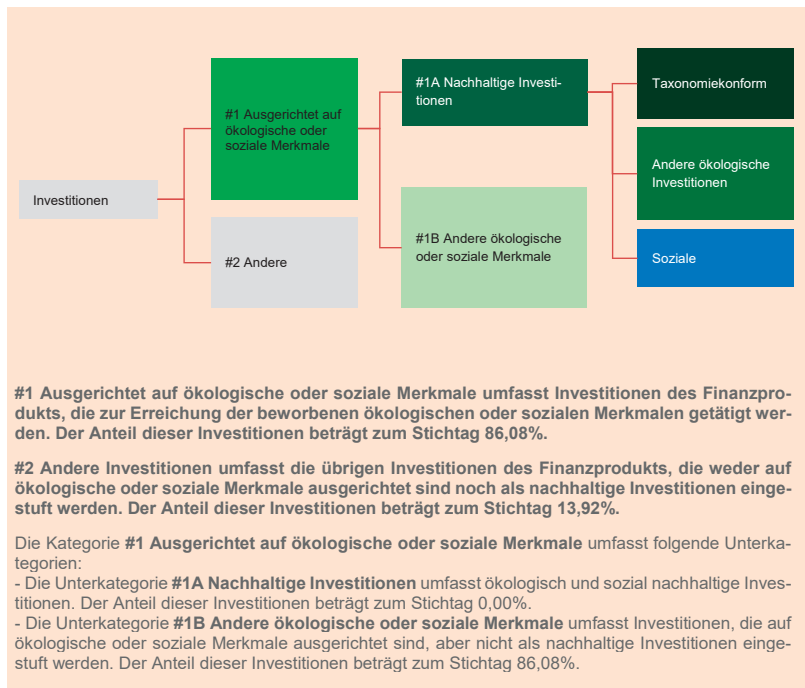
Investitionen

#1 Ausgerichtet auf ökologische oder soziale Merkmale

#2 Andere

#1A Nachhaltige Investitionen

#1B Andere ökologische oder soziale Merkmale

Taxonomiekonform

Andere ökologische Investitionen

Soziale

**#1 Ausgerichtet auf ökologische oder soziale Merkmale umfasst Investitionen des Finanzprodukts, die zur Erreichung der beworbenen ökologischen oder sozialen Merkmalen getätigt werden. Der Anteil dieser Investitionen beträgt zum Stichtag 86,08%.**

**#2 Andere Investitionen umfasst die übrigen Investitionen des Finanzprodukts, die weder auf ökologische oder soziale Merkmale ausgerichtet sind noch als nachhaltige Investitionen eingestuft werden. Der Anteil dieser Investitionen beträgt zum Stichtag 13,92%.**

Die Kategorie **#1 Ausgerichtet auf ökologische oder soziale Merkmale** umfasst folgende Unterkategorien:
- Die Unterkategorie **#1A Nachhaltige Investitionen** umfasst ökologisch und sozial nachhaltige Investitionen. Der Anteil dieser Investitionen beträgt zum Stichtag 0,00%.
- Die Unterkategorie **#1B Andere ökologische oder soziale Merkmale** umfasst Investitionen, die auf ökologische oder soziale Merkmale ausgerichtet sind, aber nicht als nachhaltige Investitionen eingestuft werden. Der Anteil dieser Investitionen beträgt zum Stichtag 86,08%.